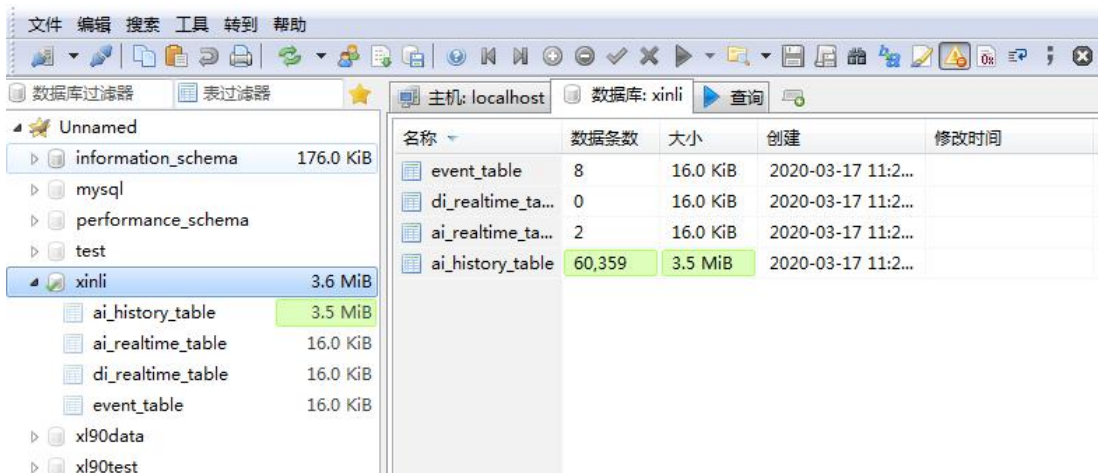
文件 编辑 搜索 工具 转到 帮助

数据库过滤器 表过滤器

Unnamed
information_schema 176.0 KiB
mysql
performance_schema
test
xinli 3.6 MiB
ai_history_table 3.5 MiB
ai_realtime_table 16.0 KiB
di_realtime_table 16.0 KiB
event_table 16.0 KiB
xl90data
xl90test

主机: localhost 数据库: xinli 查询

| 名称 | 数据条数 | 大小 | 创建 | 修改时间 |
|---|---|---|---|---|
| event_table | 8 | 16.0 KiB | 2020-03-17 11:2... | |
| di_realtime_ta... | 0 | 16.0 KiB | 2020-03-17 11:2... | |
| ai_realtime_ta... | 2 | 16.0 KiB | 2020-03-17 11:2... | |
| ai_history_table | 60,359 | 3.5 MiB | 2020-03-17 11:2... | |